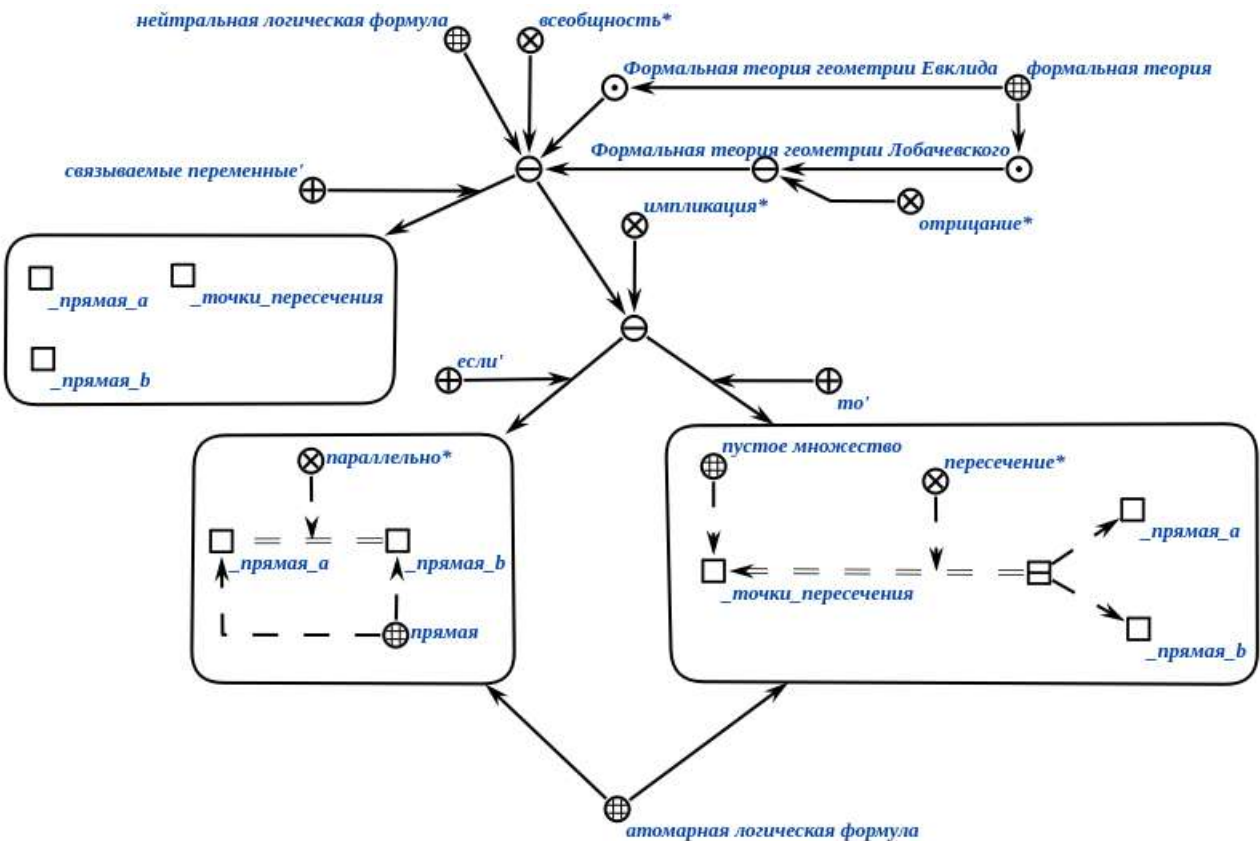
нейтральная логическая формула

всеобщность*

Формальная теория геометрии Евклида

формальная теория

Формальная теория геометрии Лобачевского

связываемые переменные'

отрицание*

импликация*

_прямая_a

_точки_пересечения

_прямая_b

если'

то'

параллельно*

_прямая_a

_прямая_b

прямая

пустое множество

пересечение*

_прямая_a

_точки_пересечения

_прямая_b

атомарная логическая формула